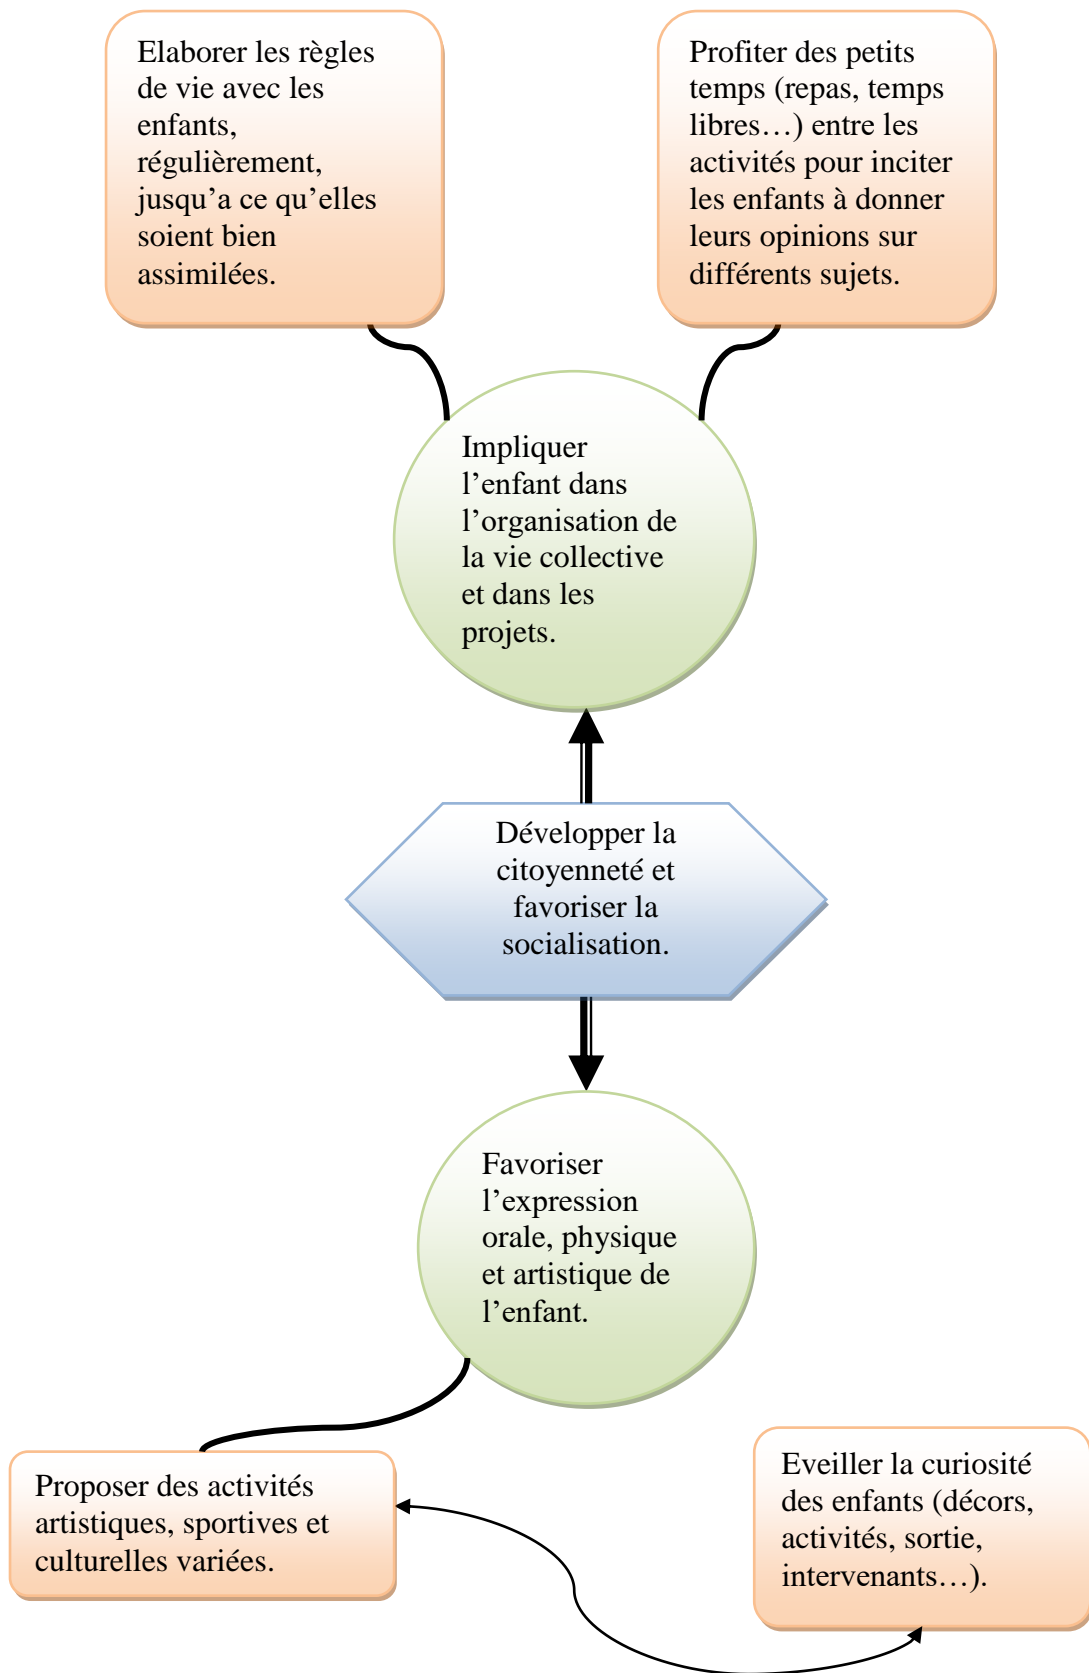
Elaborer les règles de vie avec les enfants, régulièrement, jusqu'a ce qu'elles soient bien assimilées.

Profiter des petits temps (repas, temps libres…) entre les activités pour inciter les enfants à donner leurs opinions sur différents sujets.

Impliquer l'enfant dans l'organisation de la vie collective et dans les projets.

Développer la citoyenneté et favoriser la socialisation.

Favoriser l'expression orale, physique et artistique de l'enfant.

Proposer des activités artistiques, sportives et culturelles variées.

Eveiller la curiosité des enfants (décors, activités, sortie, intervenants…).